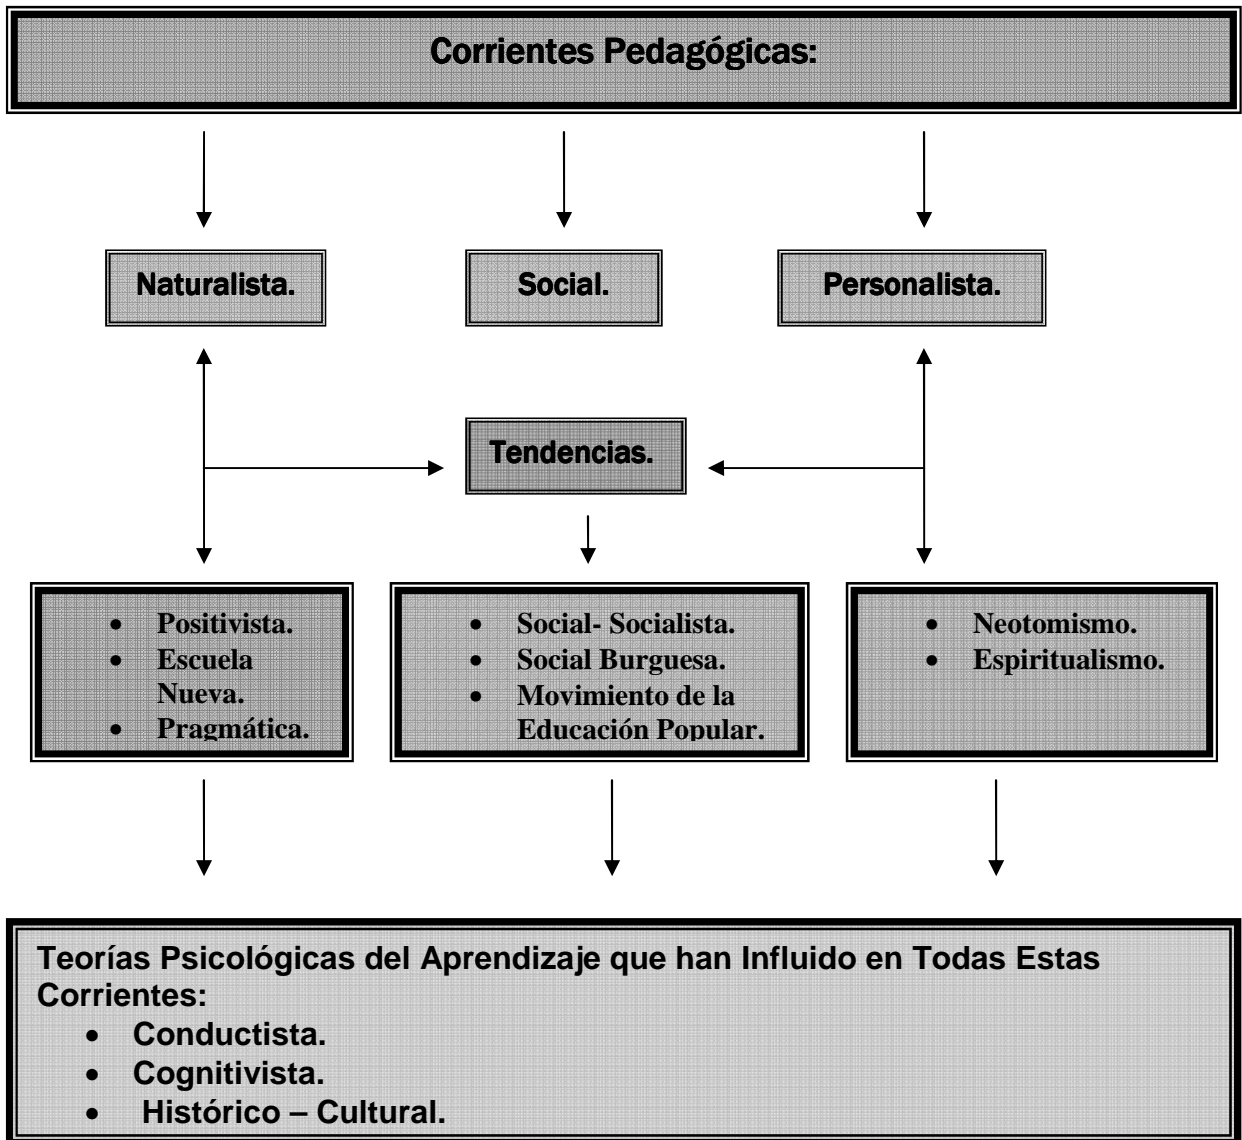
Corrientes Pedagógicas:

Naturalista.

Social.

Personalista.

Tendencias.

- Positivista.
- Escuela Nueva.
- Pragmática.

- Social- Socialista.
- Social Burguesa.
- Movimiento de la Educación Popular.

- Neotomismo.
- Espiritualismo.

Teorías Psicológicas del Aprendizaje que han Influido en Todas Estas Corrientes:
- Conductista.
- Cognitivista.
- Histórico – Cultural.